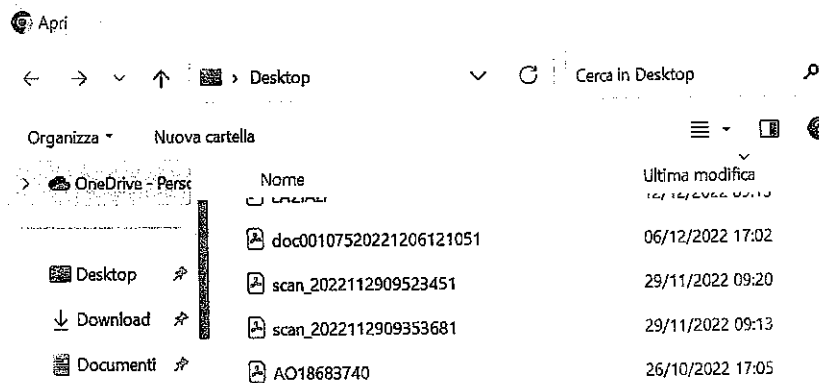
Apri

Desktop

Cerca in Desktop

Organizza ▾ Nuova cartella

OneDrive - Pers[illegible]

Desktop

Download

Documenti

| Nome | Ultima modifica |
|---|---|
| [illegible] | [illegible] |
| doc00107520221206121051 | 06/12/2022 17:02 |
| scan_2022112909523451 | 29/11/2022 09:20 |
| scan_2022112909353681 | 29/11/2022 09:13 |
| AO18683740 | 26/10/2022 17:05 |